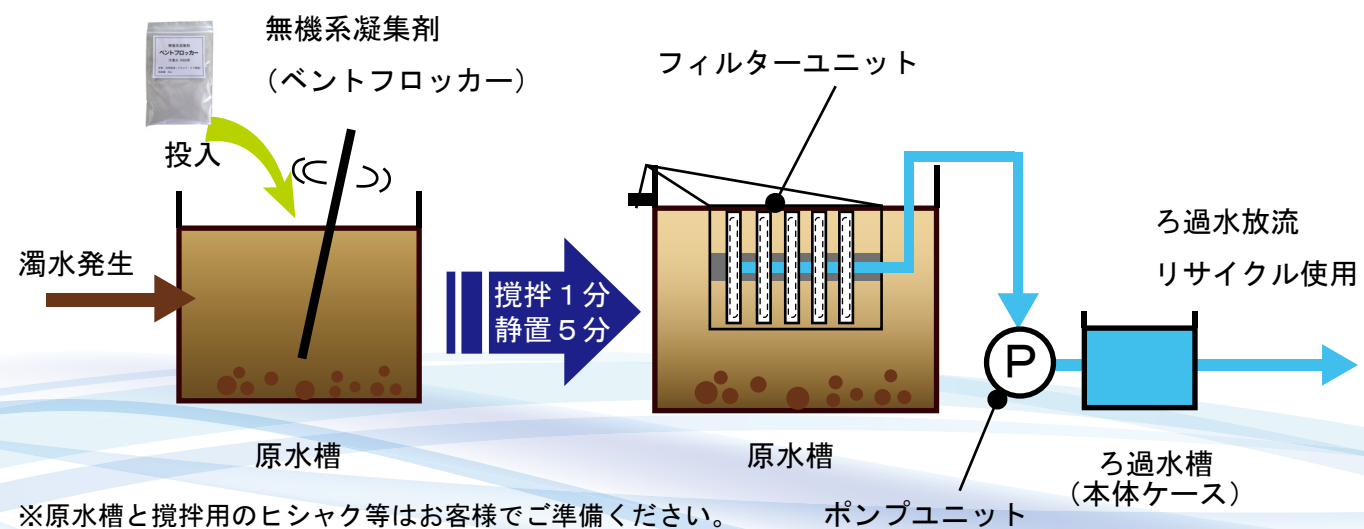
無機系凝集剤
（ベントフロッカー）

投入

濁水発生

原水槽

攪拌１分
静置５分

フィルターユニット

原水槽

P

ポンプユニット

ろ過水放流
リサイクル使用

ろ過水槽
（本体ケース）

※原水槽と撹拌用のヒシャク等はお客様でご準備ください。